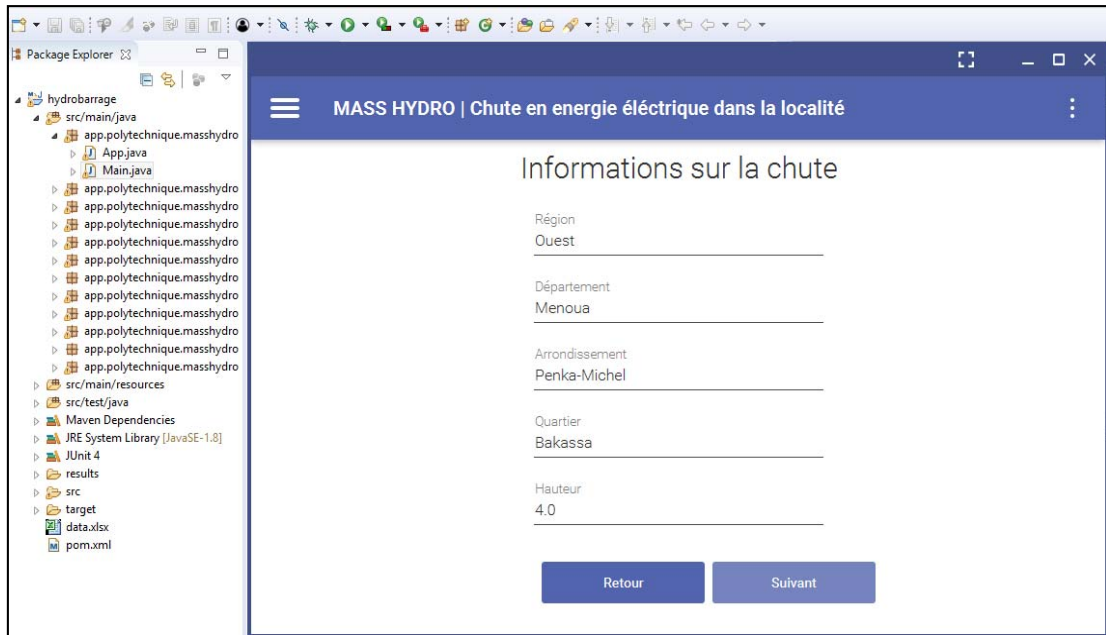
Package Explorer

hydrobarrage
src/main/java
app.polytechnique.masshydro
App.java
Main.java
app.polytechnique.masshydro
app.polytechnique.masshydro
app.polytechnique.masshydro
app.polytechnique.masshydro
app.polytechnique.masshydro
app.polytechnique.masshydro
app.polytechnique.masshydro
app.polytechnique.masshydro
app.polytechnique.masshydro
app.polytechnique.masshydro
app.polytechnique.masshydro
src/main/resources
src/test/java
Maven Dependencies
JRE System Library [JavaSE-1.8]
JUnit 4
results
src
target
data.xlsx
pom.xml

MASS HYDRO | Chute en energie éléctrique dans la localité

Informations sur la chute

Région
Ouest

Département
Menoua

Arrondissement
Penka-Michel

Quartier
Bakassa

Hauteur
4.0

Retour

Suivant